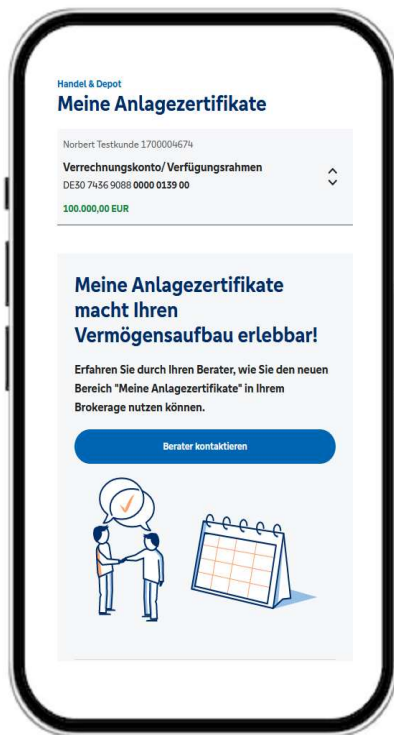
Handel & Depot
Meine Anlagezertifikate

Norbert Testkunde 1700004674
Verrechnungskonto/ Verfügungsrahmen
DE30 7436 9088 0000 0139 00
100.000,00 EUR

Meine Anlagezertifikate macht Ihren Vermögensaufbau erlebbar!

Erfahren Sie durch Ihren Berater, wie Sie den neuen Bereich "Meine Anlagezertifikate" in Ihrem Brokerage nutzen können.

Berater kontaktieren